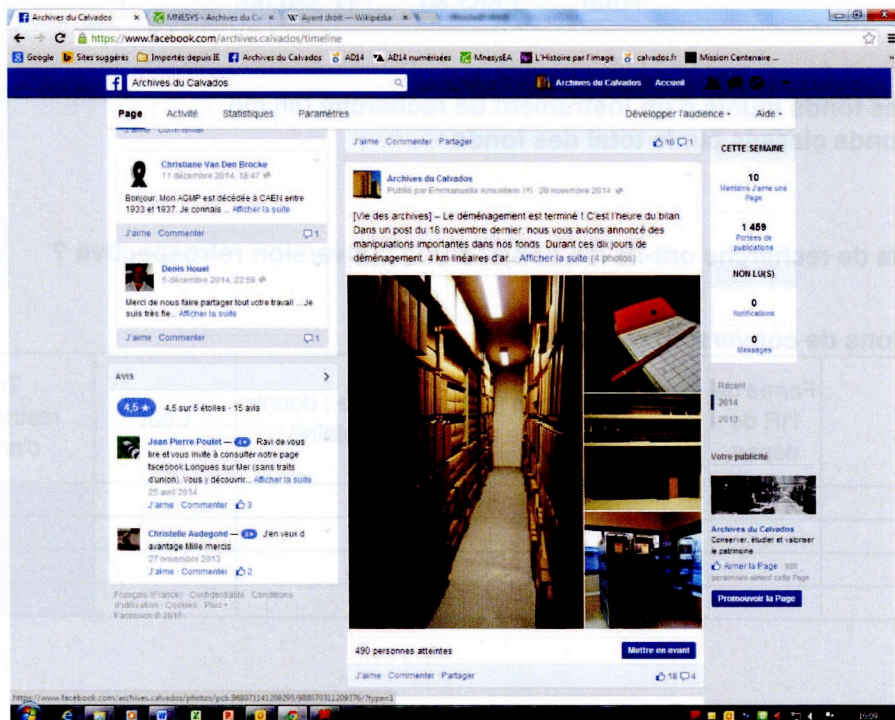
Archives du Calvados × MNESYS - Archives du Ca × W Ayant droit — Wikipédia ×

https://www.facebook.com/archives.calvados/timeline

Google Sites suggérés Importés depuis IE Archives du Calvados AD14 AD14 numérisées MnesysEA L'Histoire par l'image calvados.fr Mission Centenaire ...

Archives du Calvados

Archives du Calvados Accueil

Page Activité Statistiques Paramètres

Développer l'audience Aide

J'aime Commenter

Christiane Van Den Brocke
11 décembre 2014, 18:47

Bonjour, Mon AGMP est décédée à CAEN entre 1933 et 1937. Je connais ... Afficher la suite

J'aime Commenter 1

Denis Houel
5 décembre 2014, 22:59

Merci de nous faire partager tout votre travail ... Je suis très fie... Afficher la suite

J'aime Commenter 1

AVIS

4,5 4,5 sur 5 étoiles · 15 avis

Jean Pierre Poulet — Ravi de vous lire et vous invite à consulter notre page facebook Longues sur Mer (sans traits d'union). Vous y découvrir... Afficher la suite
25 avril 2014
J'aime Commenter 3

Christelle Audegond — J'en veux d avantage Mille mercis
27 novembre 2013
J'aime Commenter 2

Français (France) · Confidentialité · Conditions d'utilisation · Cookies · Plus
Facebook © 2015

J'aime Commenter Partager 10 1

Archives du Calvados
Publié par Emmanuelle Amsellem (?) · 28 novembre 2014

[Vie des archives] – Le déménagement est terminé ! C'est l'heure du bilan Dans un post du 18 novembre dernier, nous vous avions annoncé des manipulations importantes dans nos fonds. Durant ces dix jours de déménagement, 4 km linéaires d'ar... Afficher la suite (4 photos)

490 personnes atteintes Mettre en avant

J'aime Commenter Partager 18 4

CETTE SEMAINE

10
Mentions J'aime une Page

1 459
Portées de publications

NON LU(S)

0
Notifications

0
Messages

Récent
2014
2013

Votre publicité

Archives du Calvados
Conserver, étudier et valoriser le patrimoine

Aimer la Page · 930 personnes aiment cette Page

Promouvoir la Page

https://www.facebook.com/archives.calvados/photos/pcb.988071141209295/988070311209376/?type=1

16:09